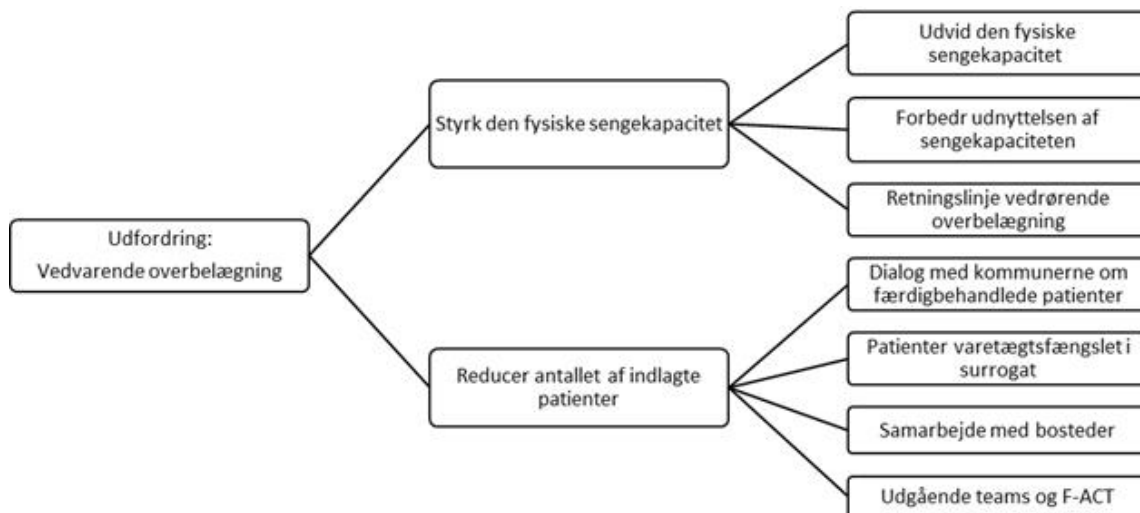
Udfordring:
Vedvarende overbelægning

Styrk den fysiske sengekapacitet

Udvid den fysiske sengekapacitet

Forbedr udnyttelsen af sengekapaciteten

Retningslinje vedrørende overbelægning

Reducer antallet af indlagte patienter

Dialog med kommunerne om færdigbehandlede patienter

Patienter varetægtsfængslet i surrogat

Samarbejde med bosteder

Udgående teams og F-ACT